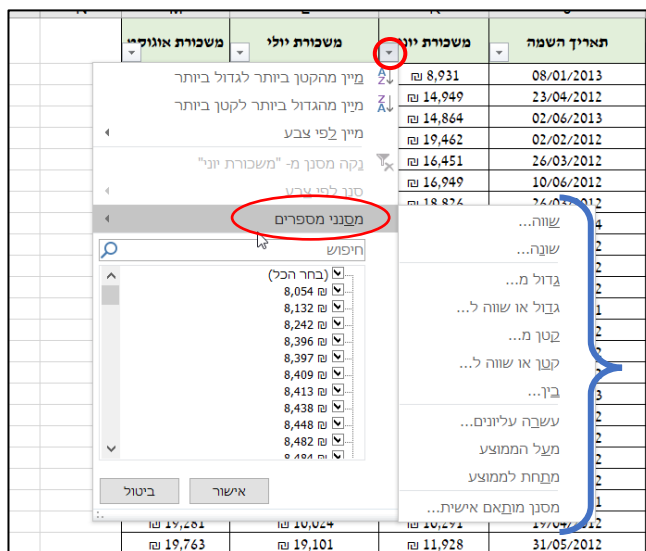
| תאריך השמה | משכורת יוני | משכורת יולי | משכורת אוגוסט |
|---|---|---|---|
| 08/01/2013 | ₪ 8,931 | | |
| 23/04/2012 | ₪ 14,949 | | |
| 02/06/2013 | ₪ 14,864 | | |
| 02/02/2012 | ₪ 19,462 | | |
| 26/03/2012 | ₪ 16,451 | | |
| 10/06/2012 | ₪ 16,949 | | |
| 19/04/2012 | ₪ 10,291 | ₪ 10,024 | ₪ 19,281 |
| 31/05/2012 | ₪ 11,928 | ₪ 19,101 | ₪ 19,763 |

מיין מהקטן ביותר לגדול ביותר
מיין מהגדול ביותר לקטן ביותר
מיין לפי צבע
נקה מסנן מ- "משכורת יוני"
סנן לפי צבע
מסנני מספרים
חיפוש
(בחר הכל)
₪ 8,054
₪ 8,132
₪ 8,242
₪ 8,396
₪ 8,397
₪ 8,409
₪ 8,413
₪ 8,438
₪ 8,448
₪ 8,482
אישור
ביטול

שווה...
שונה...
גדול מ...
גדול או שווה ל...
קטן מ...
קטן או שווה ל...
בין...
עשרה עליונים...
מעל הממוצע
מתחת לממוצע
מסנן מותאם אישית...